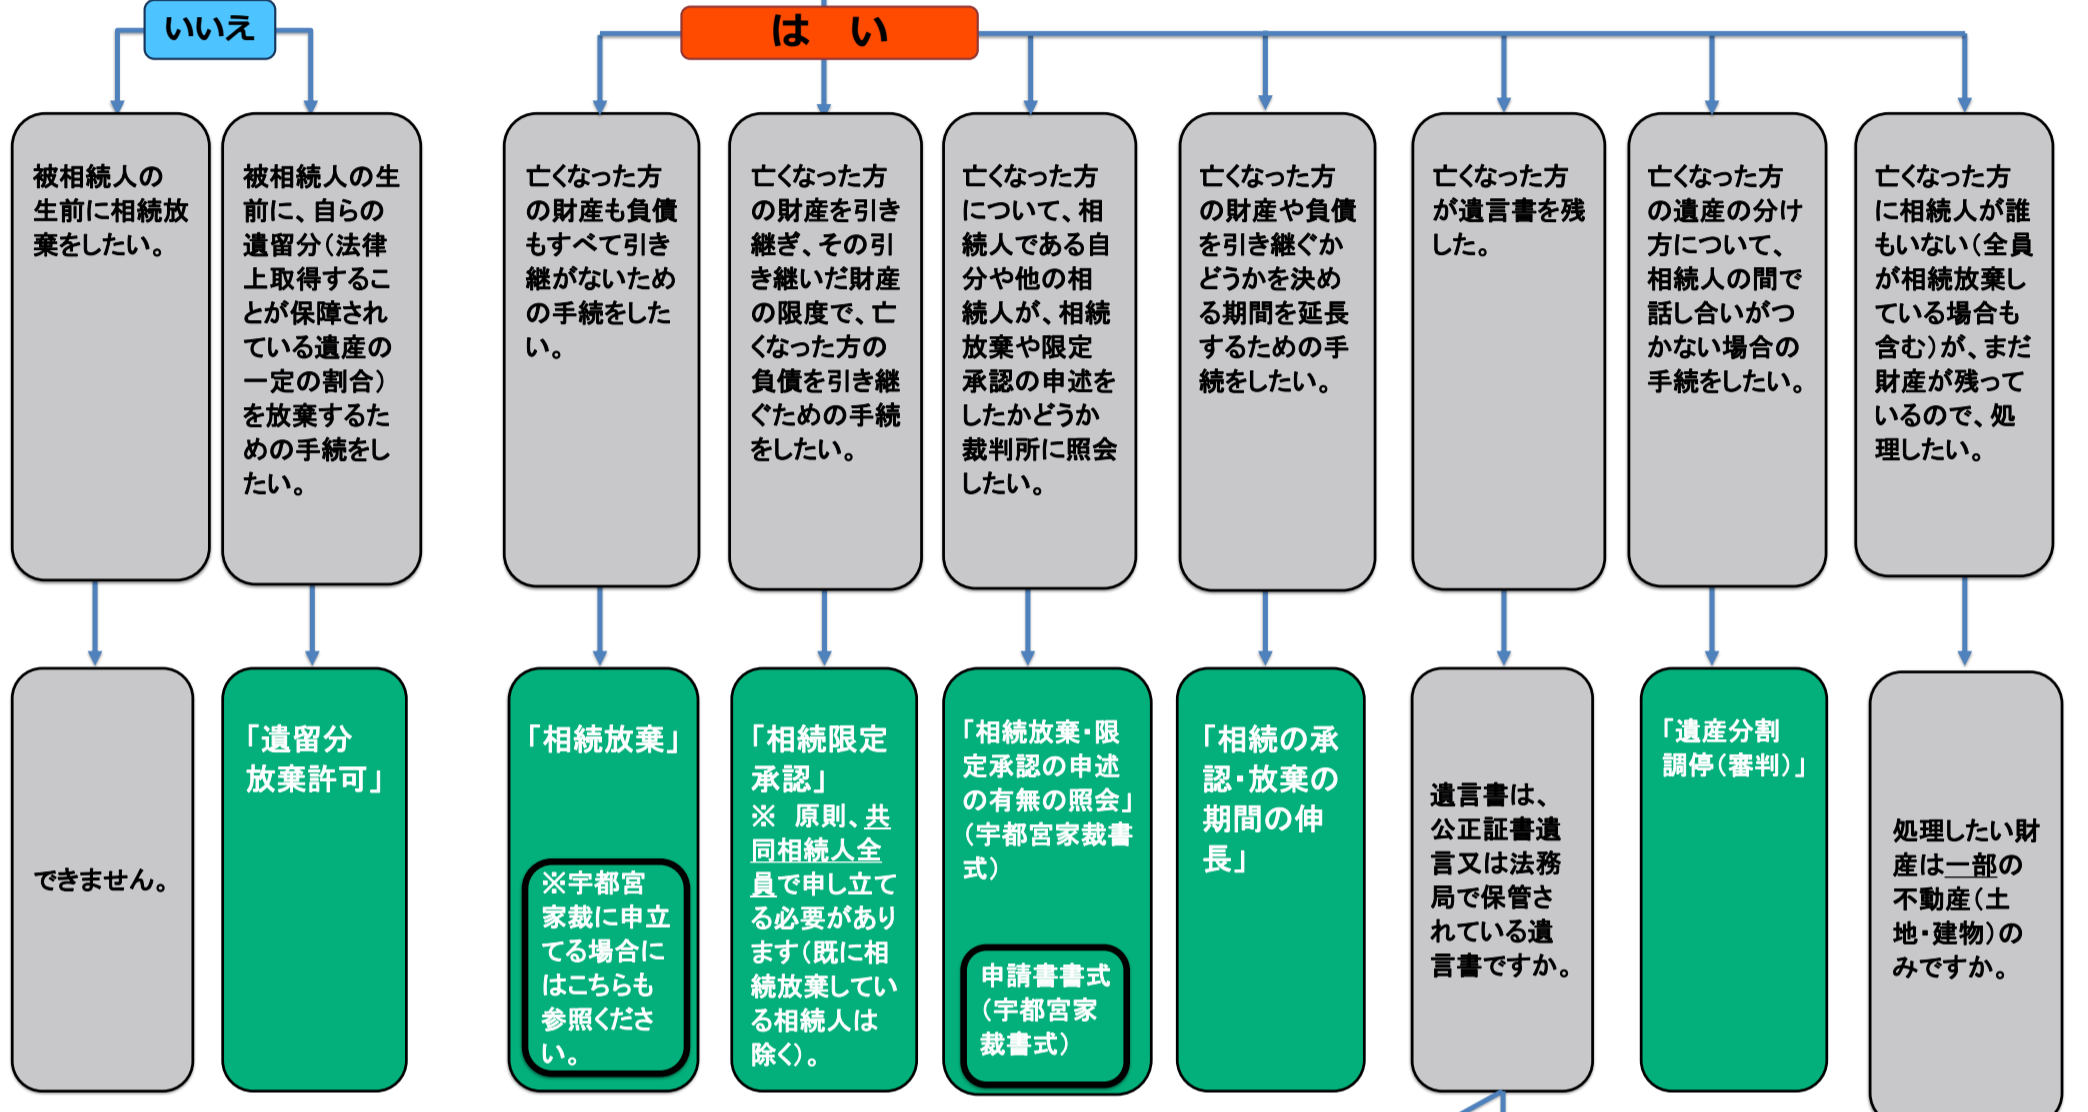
いいえ

被相続人の生前に相続放棄をしたい。

できません。

被相続人の生前に、自らの遺留分（法律上取得することが保障されている遺産の一定の割合）を放棄するための手続をしたい。

「遺留分放棄許可」

はい

亡くなった方の財産も負債もすべて引き継がないための手続をしたい。

「相続放棄」

※宇都宮家裁に申立てる場合にはこちらも参照ください。

亡くなった方の財産を引き継ぎ、その引き継いだ財産の限度で、亡くなった方の負債を引き継ぐための手続をしたい。

「相続限定承認」
※　原則、共同相続人全員で申し立てる必要があります（既に相続放棄している相続人は除く）。

亡くなった方について、相続人である自分や他の相続人が、相続放棄や限定承認の申述をしたかどうか裁判所に照会したい。

「相続放棄・限定承認の申述の有無の照会」（宇都宮家裁書式）

申請書書式（宇都宮家裁書式）

亡くなった方の財産や負債を引き継ぐかどうかを決める期間を延長するための手続をしたい。

「相続の承認・放棄の期間の伸長」

亡くなった方が遺言書を残した。

遺言書は、公正証書遺言又は法務局で保管されている遺言書ですか。

亡くなった方の遺産の分け方について、相続人の間で話し合いがつかない場合の手続をしたい。

「遺産分割調停（審判）」

亡くなった方に相続人が誰もいない（全員が相続放棄している場合も含む）が、まだ財産が残っているので、処理したい。

処理したい財産は一部の不動産（土地・建物）のみですか。